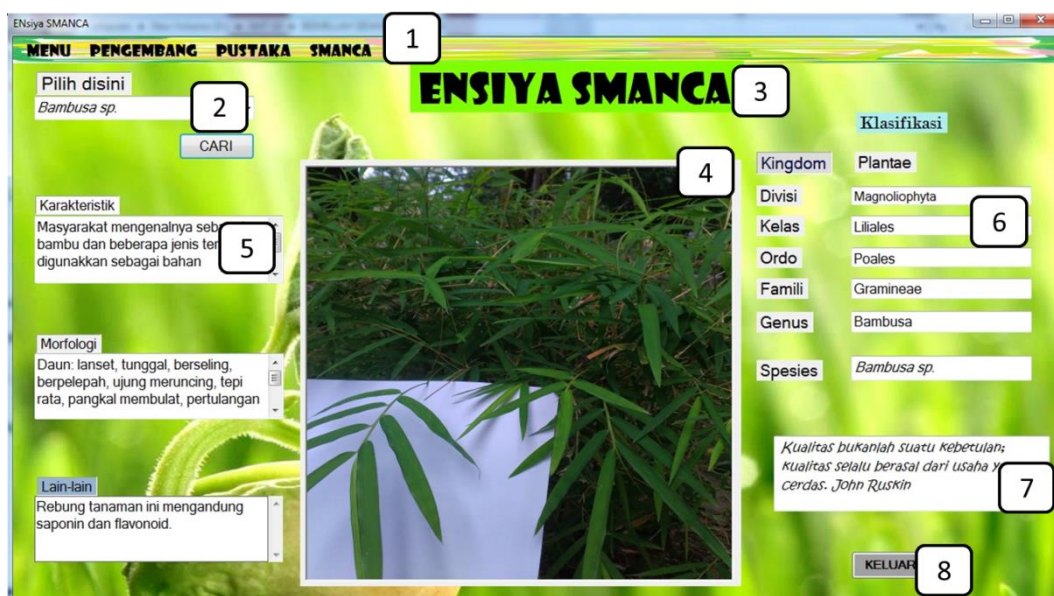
ENsiya SMANCA

MENU PENGEMBANG PUSTAKA SMANCA 1

Pilih disini
Bambusa sp. 2
CARI

ENSIYA SMANCA 3

4

Klasifikasi

| Kingdom | Plantae |
|---|---|
| Divisi | Magnoliophyta |
| Kelas | Liliales |
| Ordo | Poales |
| Famili | Gramineae |
| Genus | Bambusa |
| Spesies | Bambusa sp. |

6

Karakteristik
Masyarakat mengenalnya seb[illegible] bambu dan beberapa jenis ter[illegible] digunakkan sebagai bahan 5

Morfologi
Daun: lanset, tunggal, berseling, berpelepah, ujung meruncing, tepi rata, pangkal membulat, pertulangan

Lain-lain
Rebung tanaman ini mengandung saponin dan flavonoid.

Kualitas bukanlah suatu kebetulan; kualitas selalu berasal dari usaha y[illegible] cerdas. John Ruskin 7

KELUAR 8